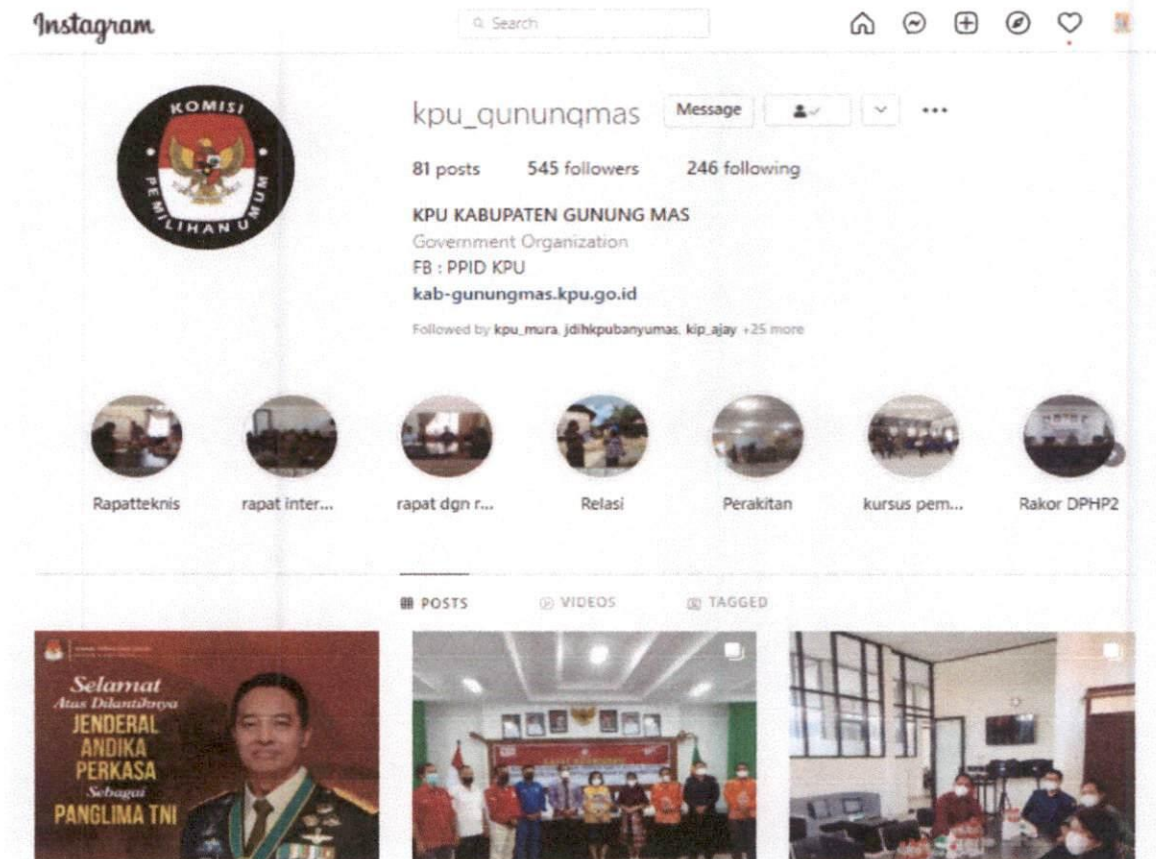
Instagram

Search

KOMISI PEMILIHAN UMUM

kpu_gunungmas Message

81 posts 545 followers 246 following

KPU KABUPATEN GUNUNG MAS
Government Organization
FB : PPID KPU
kab-gunungmas.kpu.go.id

Followed by kpu_mura, jdihkpubanyumas, kip_ajay +25 more

Rapatteknis rapat inter... rapat dgn r... Relasi Perakitan kursus pem... Rakor DPHP2

POSTS VIDEOS TAGGED

Selamat Atas Dilantiknya JENDERAL ANDIKA PERKASA Sebagai PANGLIMA TNI